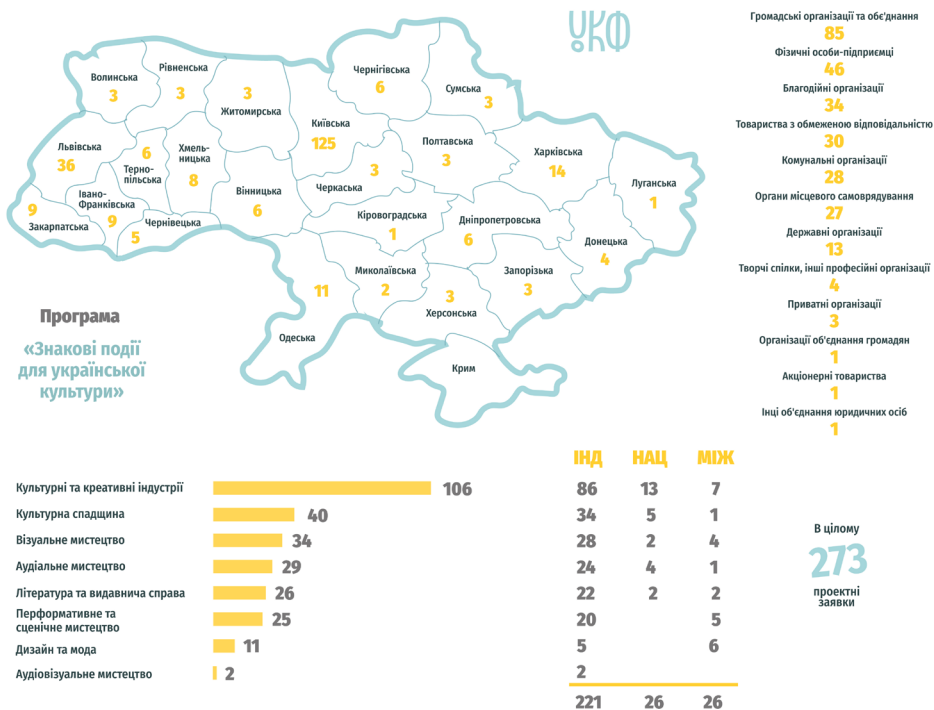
УКФ

Волинська 3
Рівненська 3
Житомирська 3
Чернігівська 6
Сумська 3
Львівська 36
Тернопільська 6
Хмельницька 8
Київська 125
Полтавська 3
Харківська 14
Луганська 1
Івано-Франківська 9
Вінницька 6
Черкаська 3
Закарпатська 9
Чернівецька 5
Кіровоградська 1
Дніпропетровська 6
Донецька 4
Миколаївська 2
Запорізька 3
Одеська 11
Херсонська 3
Крим

Громадські організації та об'єднання
85
Фізичні особи-підприємці
46
Благодійні організації
34
Товариства з обмеженою відповідальністю
30
Комунальні організації
28
Органи місцевого самоврядування
27
Державні організації
13
Творчі спілки, інші професійні організації
4
Приватні організації
3
Організації об'єднання громадян
1
Акціонерні товариства
1
Інші об'єднання юридичних осіб
1

Програма

«Знакові події для української культури»

| | | ІНД | НАЦ | МІЖ |
|---|---|---|---|---|
| Культурні та креативні індустрії | 106 | 86 | 13 | 7 |
| Культурна спадщина | 40 | 34 | 5 | 1 |
| Візуальне мистецтво | 34 | 28 | 2 | 4 |
| Аудіальне мистецтво | 29 | 24 | 4 | 1 |
| Література та видавнича справа | 26 | 22 | 2 | 2 |
| Перформативне та сценічне мистецтво | 25 | 20 | | 5 |
| Дизайн та мода | 11 | 5 | | 6 |
| Аудіовізуальне мистецтво | 2 | 2 | | |
| | | 221 | 26 | 26 |

В цілому
273
проектні заявки